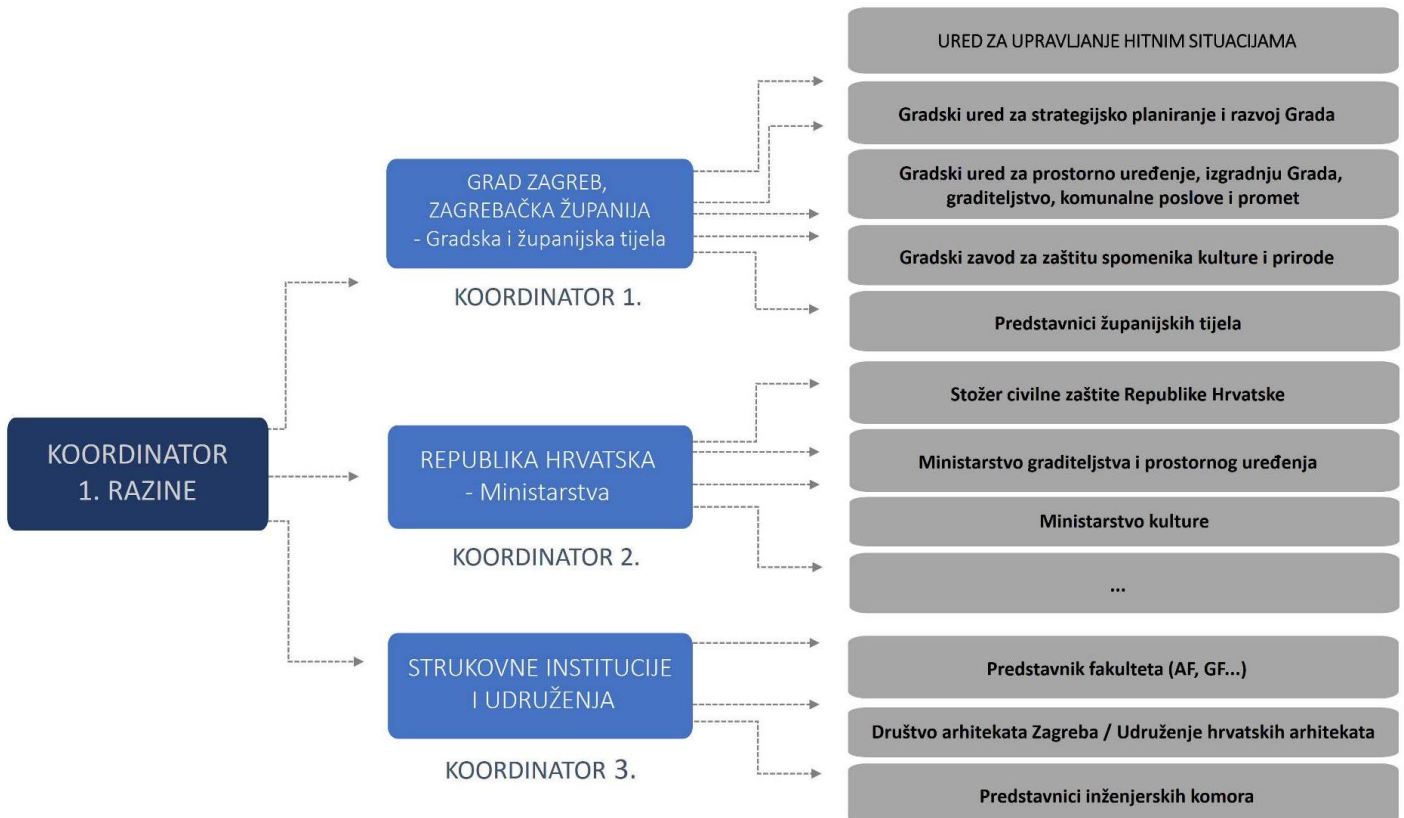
KOORDINATOR 1. RAZINE

GRAD ZAGREB, ZAGREBAČKA ŽUPANIJA - Gradska i županijska tijela

KOORDINATOR 1.

UREDAZA UPRAVLJANJE HITNIM SITUACIJAMA

Gradski ured za strategijsko planiranje i razvoj Grada

Gradski ured za prostorno uređenje, izgradnju Grada, graditeljstvo, komunalne poslove i promet

Gradski zavod za zaštitu spomenika kulture i prirode

Predstavnici županijskih tijela

REPUBLIKA HRVATSKA - Ministarstva

KOORDINATOR 2.

Stožer civilne zaštite Republike Hrvatske

Ministarstvo graditeljstva i prostornog uređenja

Ministarstvo kulture

...

STRUKOVNE INSTITUCIJE I UDRUŽENJA

KOORDINATOR 3.

Predstavnik fakulteta (AF, GF...)

Društvo arhitekata Zagreba / Udruženje hrvatskih arhitekata

Predstavnici inženjerskih komora